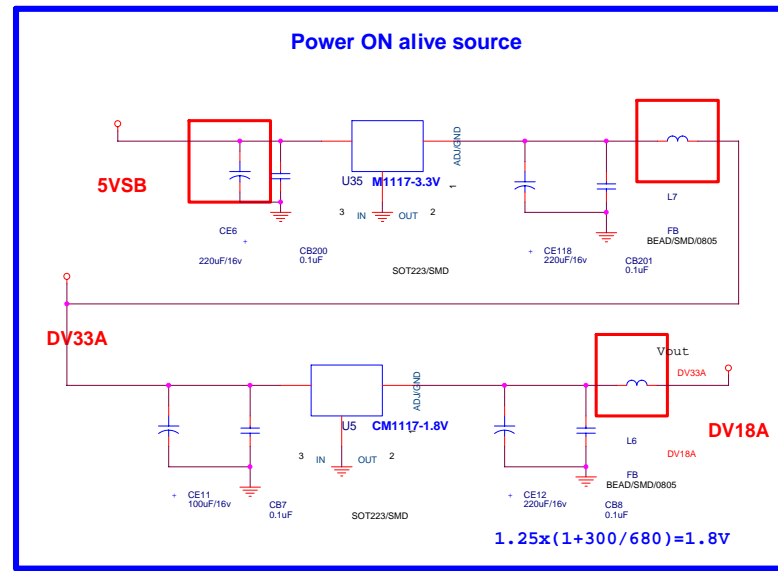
Power ON alive source

5VSB

U35 M1117-3.3V

ADJ/GND

1

3 IN OUT 2

CE6
+
220uF/16v

CB200
0.1uF

SOT223/SMD

+ CE118
220uF/16v

CB201
0.1uF

L7

FB
BEAD/SMD/0805

DV33A

U5 CM1117-1.8V

ADJ/GND

1

3 IN OUT 2

+ CE11
100uF/16v

CB7
0.1uF

SOT223/SMD

+ CE12
220uF/16v

CB8
0.1uF

Vout

DV33A

L6

FB
BEAD/SMD/0805

DV18A

DV18A

1.25x(1+300/680)=1.8V